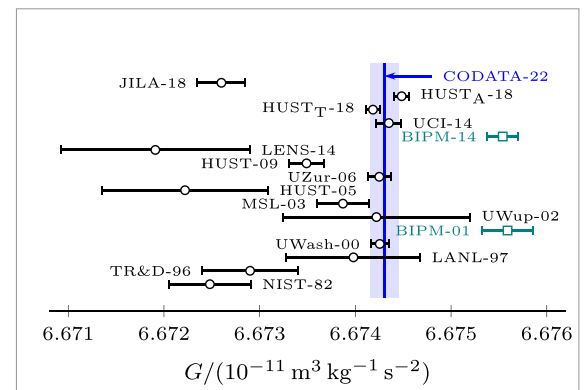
CODATA-22

JILA-18

HUST$_A$-18

HUST$_T$-18

UCI-14

BIPM-14

LENS-14

HUST-09

UZur-06

HUST-05

MSL-03

UWup-02

BIPM-01

UWash-00

LANL-97

TR&D-96

NIST-82

6.671 6.672 6.673 6.674 6.675 6.676

$G/(10^{-11}\,\mathrm{m^3\,kg^{-1}\,s^{-2}})$